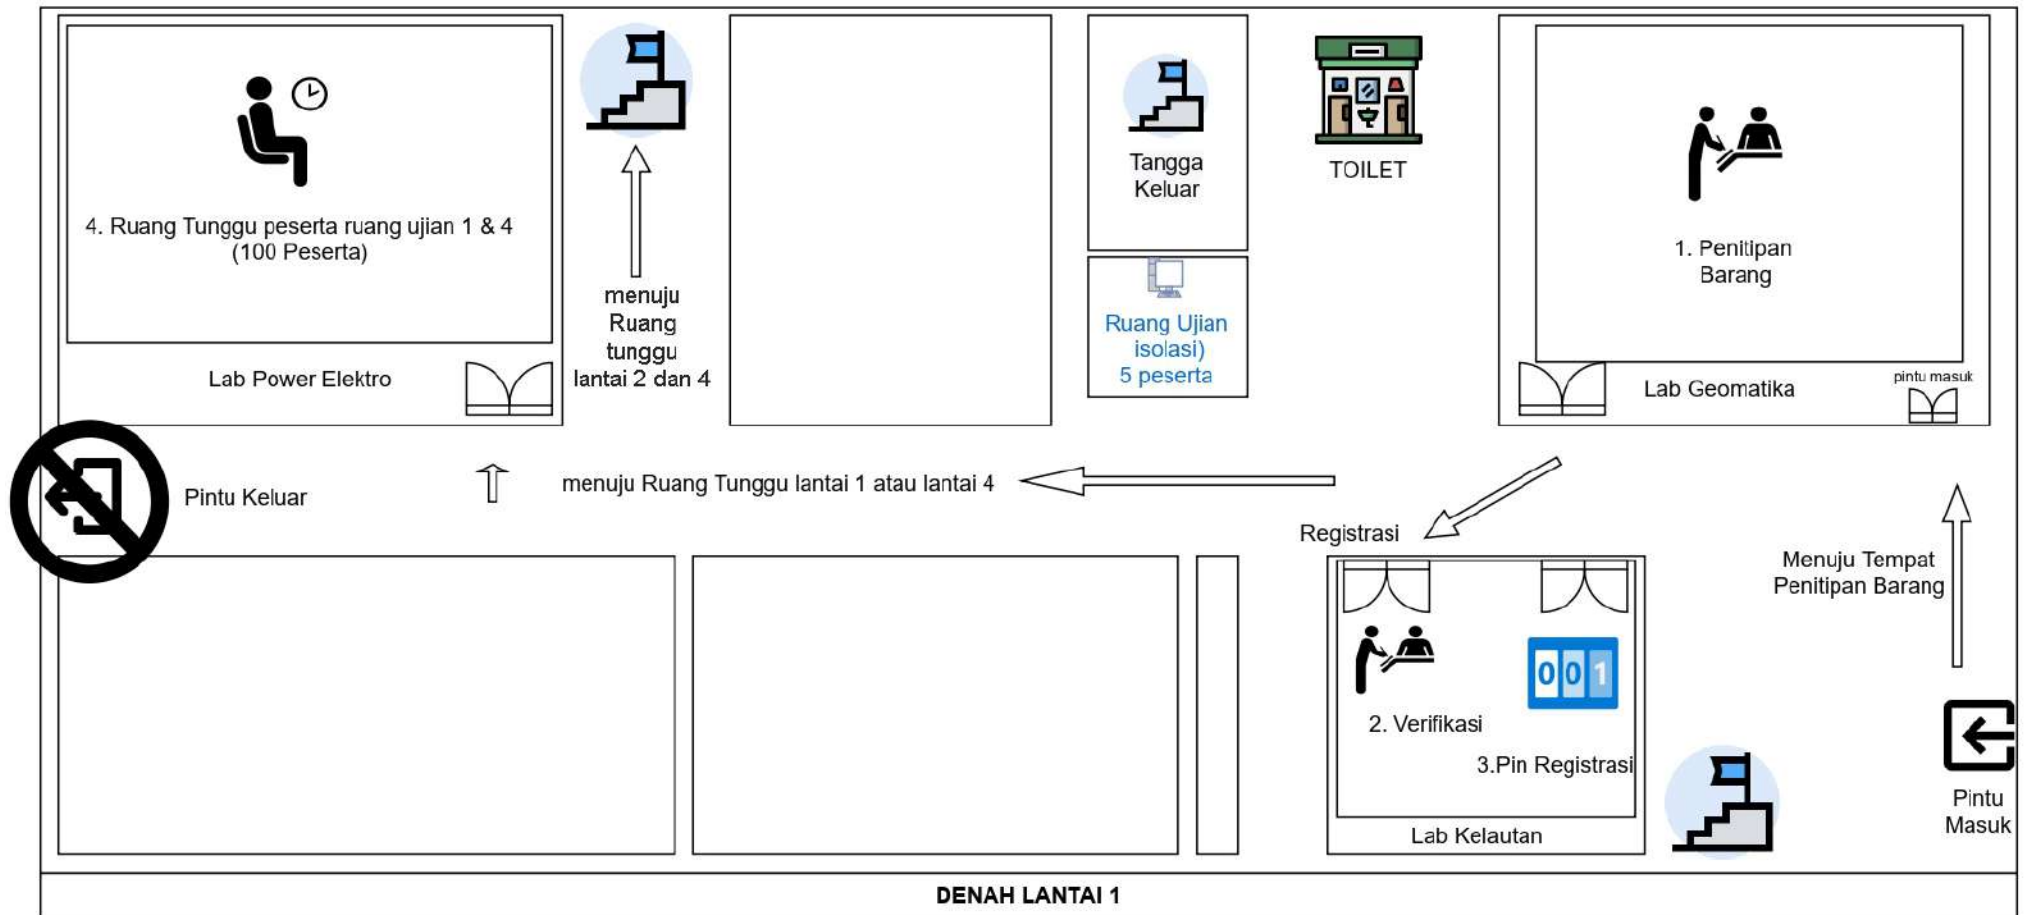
4. Ruang Tunggu peserta ruang ujian 1 & 4 (100 Peserta)

Lab Power Elektro

menuju Ruang tunggu lantai 2 dan 4

Tangga Keluar

Ruang Ujian isolasi) 5 peserta

TOILET

1. Penitipan Barang

Lab Geomatika

pintu masuk

Pintu Keluar

menuju Ruang Tunggu lantai 1 atau lantai 4

Registrasi

Menuju Tempat Penitipan Barang

001

2. Verifikasi

3.Pin Registrasi

Lab Kelautan

Pintu Masuk

DENAH LANTAI 1